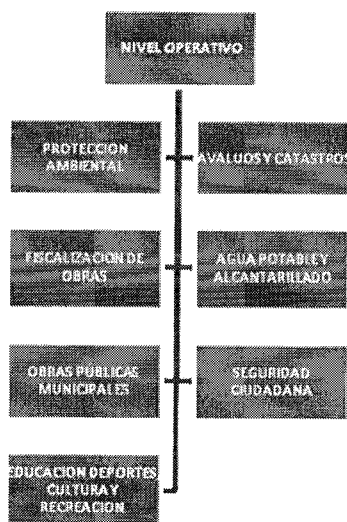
NIVEL OPERATIVO

PROTECCION AMBIENTAL

AVALUOS Y CATASTROS

FISCALIZACION DE OBRAS

AGUA POTABLE Y ALCANTARILLADO

OBRAS PUBLICAS MUNICIPALES

SEGURIDAD CIUDADANA

EDUCACION DEPORTES CULTURA Y RECREACION